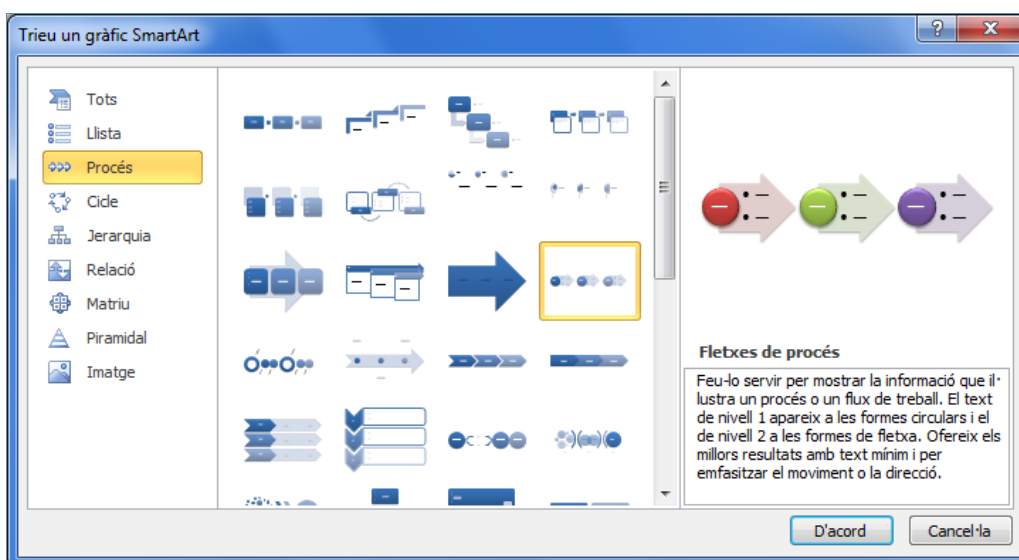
Trieu un gràfic SmartArt

?

X

Tots

Llista

Procés

Cicle

Jerarquia

Relació

Matriu

Piramidal

Imatge

Fletxes de procés

Feu-lo servir per mostrar la informació que il·lustra un procés o un flux de treball. El text de nivell 1 apareix a les formes circulars i el de nivell 2 a les formes de fletxa. Ofereix els millors resultats amb text mínim i per emfasitzar el moviment o la direcció.

D'acord

Cancel·la